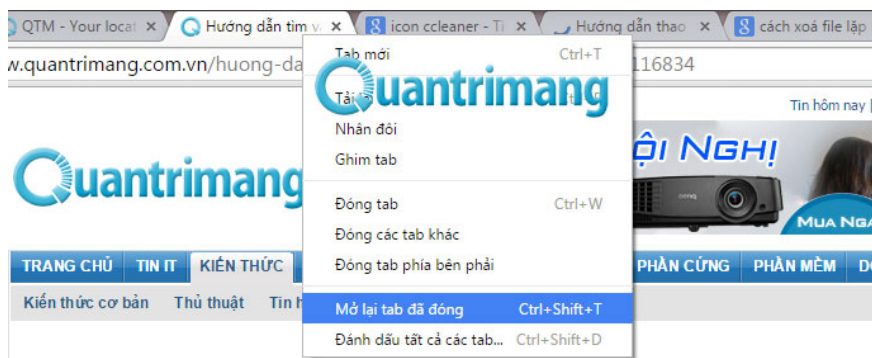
QTM - Your locat ×
Hướng dẫn tìm v ×
icon ccleaner - Ti ×
Hướng dẫn thao ×
cách xoá file lập

w.quantrimang.com.vn/huong-da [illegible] 116834

Tab mới Ctrl+T
Tải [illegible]
Nhân đôi
Ghim tab
Đóng tab Ctrl+W
Đóng các tab khác
Đóng tab phía bên phải
Mở lại tab đã đóng Ctrl+Shift+T
Đánh dấu tất cả các tab... Ctrl+Shift+D

Quantrimang

Tin hôm nay

Quantrimang

ỘI NGHỊ

MUA NGA

TRANG CHỦ TIN IT KIẾN THỨC PHẦN CỨNG PHẦN MỀM D

Kiến thức cơ bản Thủ thuật Tin h